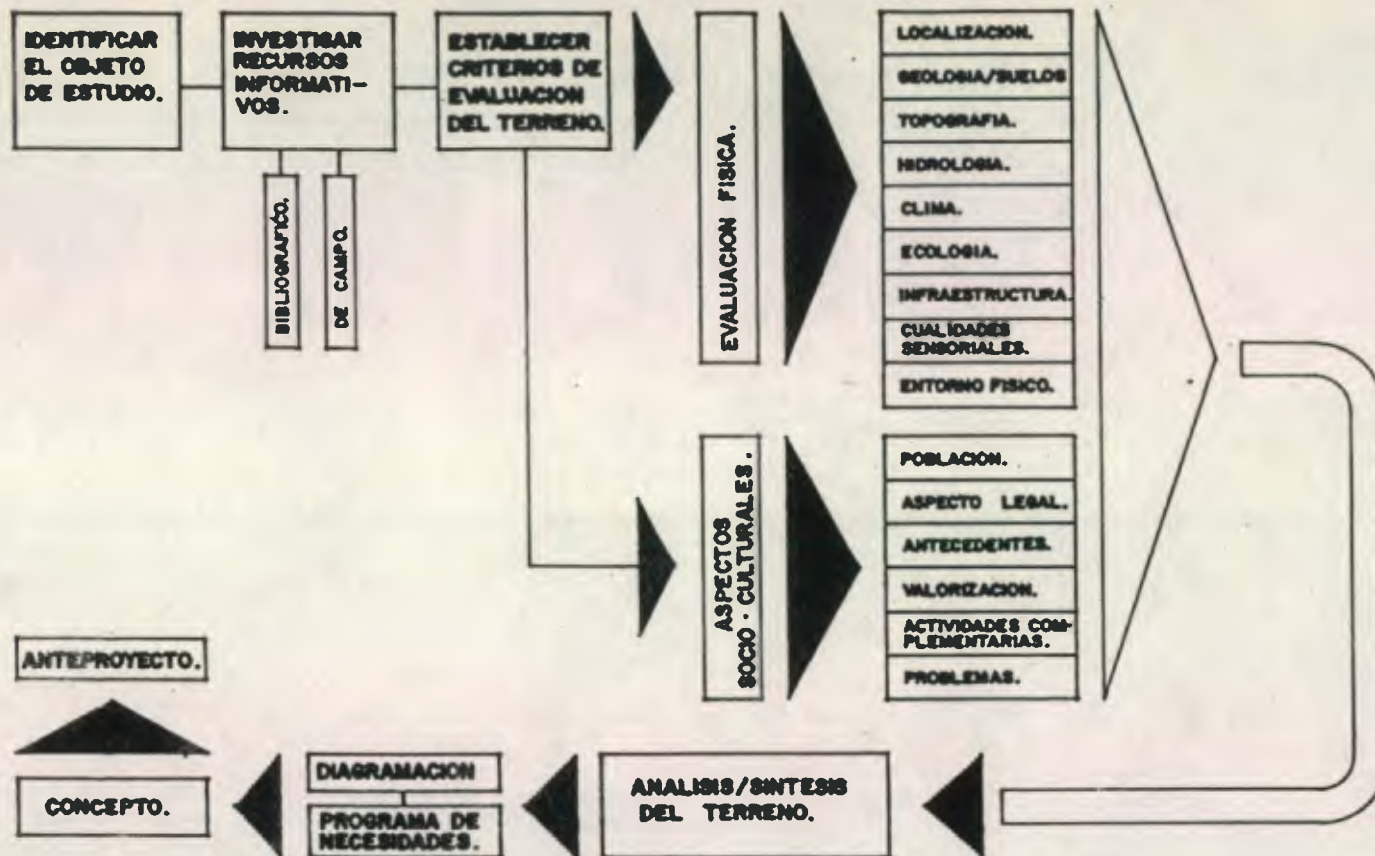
IDENTIFICAR EL OBJETO DE ESTUDIO.

INVESTIGAR RECURSOS INFORMATIVOS.

BIBLIOGRAFICO.

DE CAMPO.

ESTABLECER CRITERIOS DE EVALUACION DEL TERRENO.

EVALUACION FISICA.

LOCALIZACION.

GEOLOGIA/SUELOS

TOPOGRAFIA.

HIDROLOGIA.

CLIMA.

ECOLOGIA.

INFRAESTRUCTURA.

CUALIDADES SENSORIALES.

ENTORNO FISICO.

ASPECTOS SOCIO · CULTURALES.

POBLACION.

ASPECTO LEGAL.

ANTECEDENTES.

VALORIZACION.

ACTIVIDADES COMPLEMENTARIAS.

PROBLEMAS.

ANTEPROYECTO.

CONCEPTO.

DIAGRAMACION

PROGRAMA DE NECESIDADES.

ANALISIS/SINTESIS DEL TERRENO.